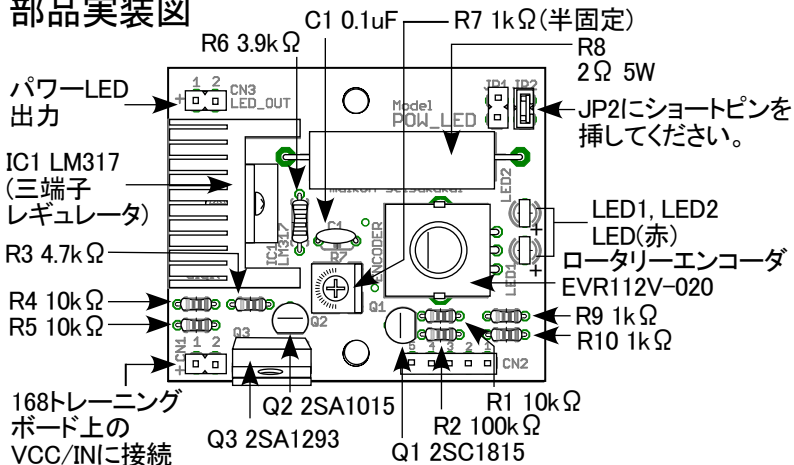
部品実装図

C1 0.1uF
R7 1kΩ(半固定)
R6 3.9kΩ
R8
2Ω 5W
パワーLED
出力
1 2
CN3
LED_OUT
JP1 JP2
Model
POW_LED
JP2にショートピンを
挿してください。
IC1 LM317
(三端子
レギュレータ)
maikon seisakukai
LED2
LED1, LED2
LED(赤)
ロータリーエンコーダ
EVR112V-020
C1
R6
IC1
LM317
ENCODER
R7
R3 4.7kΩ
LED1
Q1
R4 10kΩ
R5 10kΩ
Q2
Q3
R9 1kΩ
R10 1kΩ
CN1
1 2
6 1 3 2 1
CN2
168トレーニング
ボード上の
VCC/INIに接続
Q2 2SA1015
Q3 2SA1293
R2 100kΩ
R1 10kΩ
Q1 2SC1815